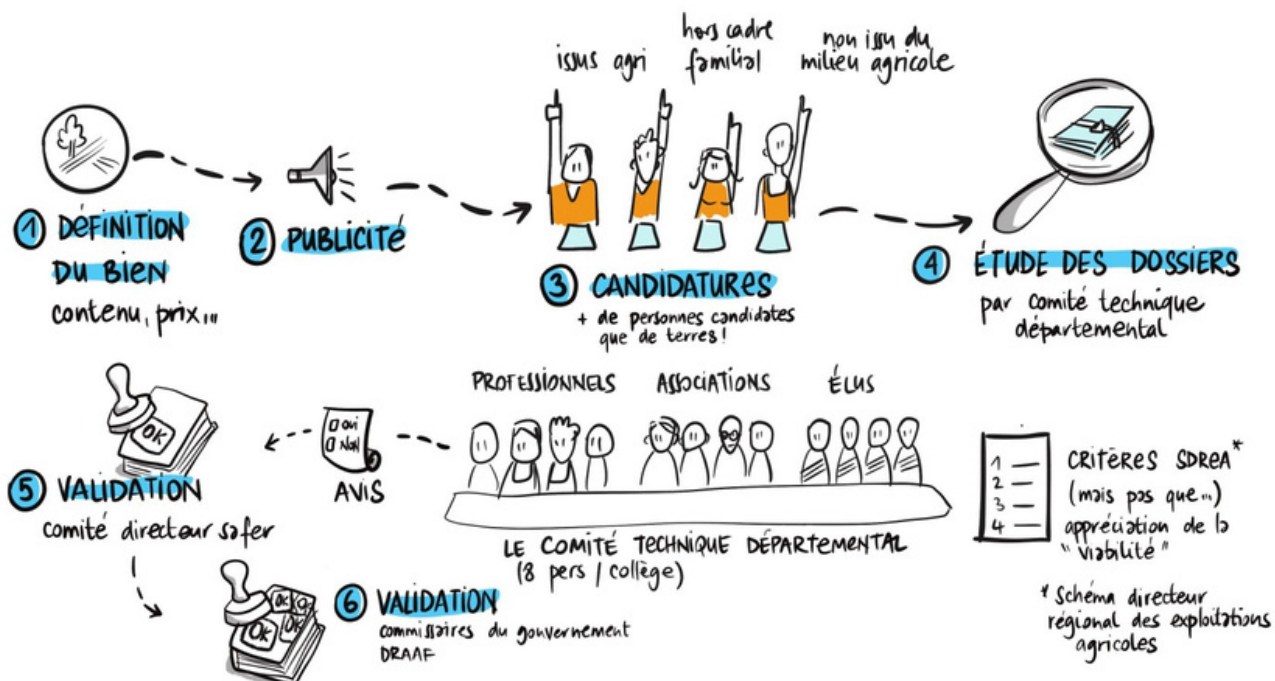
1 DÉFINITION DU BIEN
contenu, prix...

2 PUBLICITÉ

issus agri
hors cadre familial
non issu du milieu agricole

3 CANDIDATURES
+ de personnes candidates que de terres !

4 ÉTUDE DES DOSSIERS
par comité technique départemental

PROFESSIONNELS
ASSOCIATIONS
ÉLUS

OK

5 VALIDATION
comité directeur safer

oui
Non
AVIS

LE COMITÉ TECHNIQUE DÉPARTEMENTAL
(8 pers / collège)

1 —
2 —
3 —
4 —

CRITÈRES SDREA*
(mais pas que...)
appréciation de la "viabilité"

* Schéma directeur régional des exploitations agricoles

OK
OK
OK
OK

6 VALIDATION
commissaires du gouvernement
DRAAF